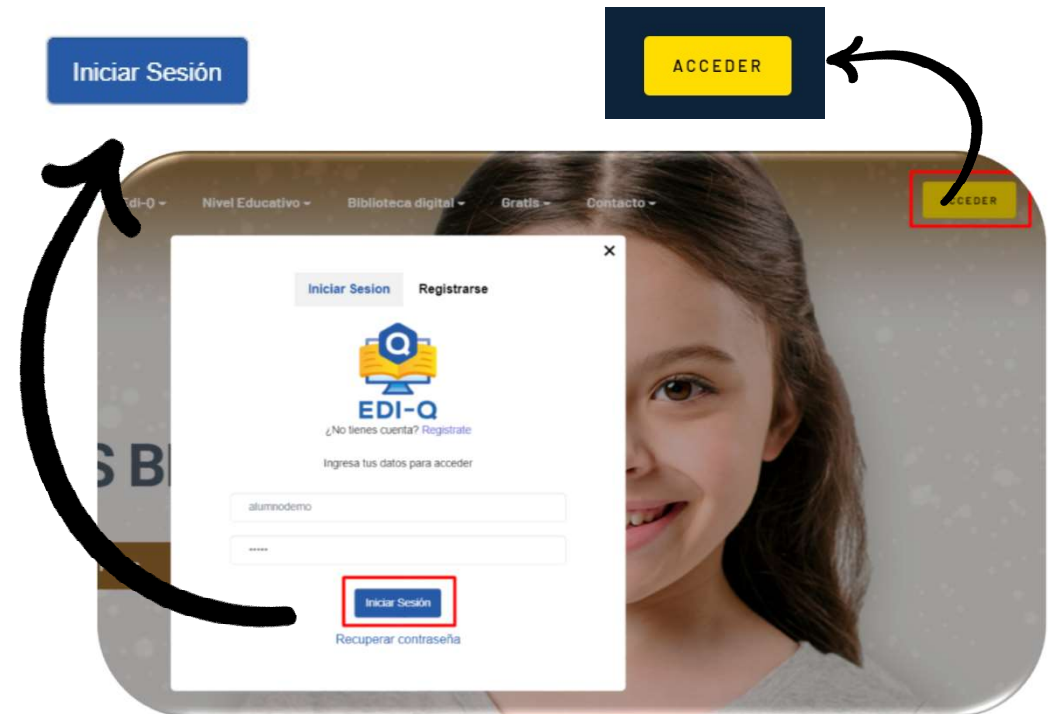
Iniciar Sesión

ACCEDER

Edi-Q ▾ Nivel Educativo ▾ Biblioteca digital ▾ Gratis ▾ Contacto ▾

ACCEDER

×

Iniciar Sesion Registrarse

EDI-Q

¿No tienes cuenta? Registrate

Ingresa tus datos para acceder

alumnodemo

•••••

Iniciar Sesión

Recuperar contraseña

S B